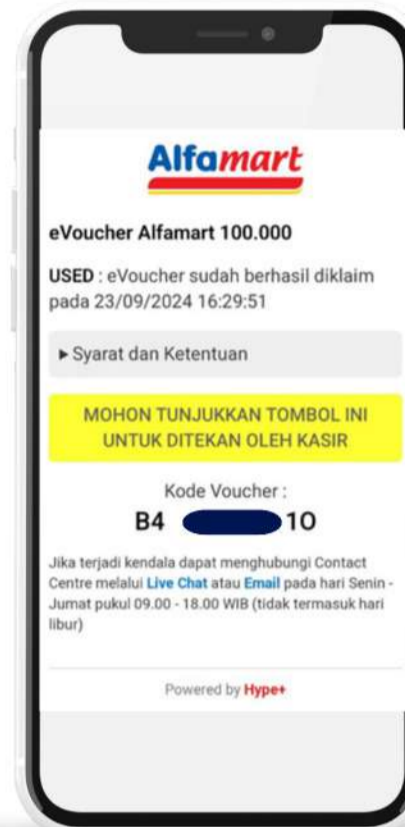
Alfamart

eVoucher Alfamart 100.000

USED : eVoucher sudah berhasil diklaim pada 23/09/2024 16:29:51

▸ Syarat dan Ketentuan

MOHON TUNJUKKAN TOMBOL INI UNTUK DITEKAN OLEH KASIR

Kode Voucher :
B4 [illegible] 10

Jika terjadi kendala dapat menghubungi Contact Centre melalui Live Chat atau Email pada hari Senin - Jumat pukul 09.00 - 18.00 WIB (tidak termasuk hari libur)

Powered by Hype+